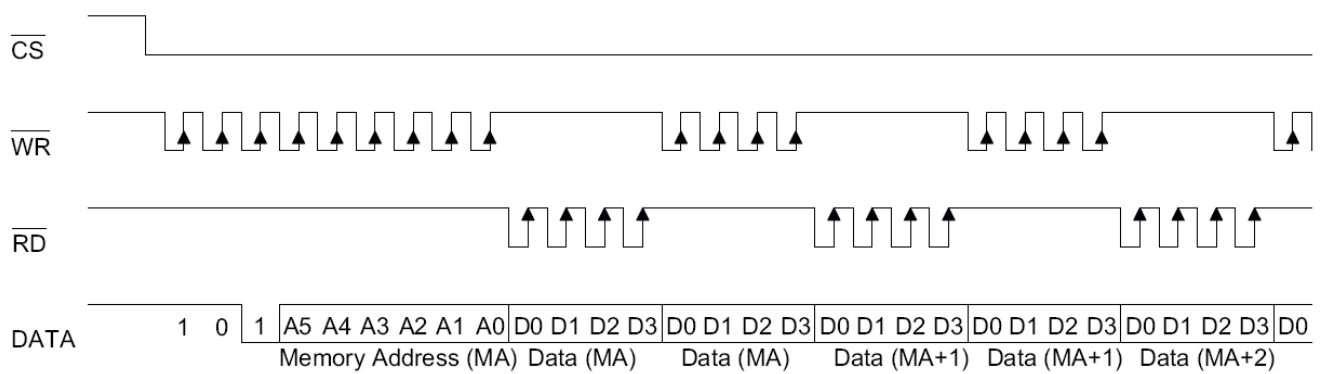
$\overline{CS}$

$\overline{WR}$

$\overline{RD}$

DATA 1 0 1 A5 A4 A3 A2 A1 A0 D0 D1 D2 D3 D0 D1 D2 D3 D0 D1 D2 D3 D0 D1 D2 D3 D0 D1 D2 D3 D0

Memory Address (MA) Data (MA) Data (MA) Data (MA+1) Data (MA+1) Data (MA+2)